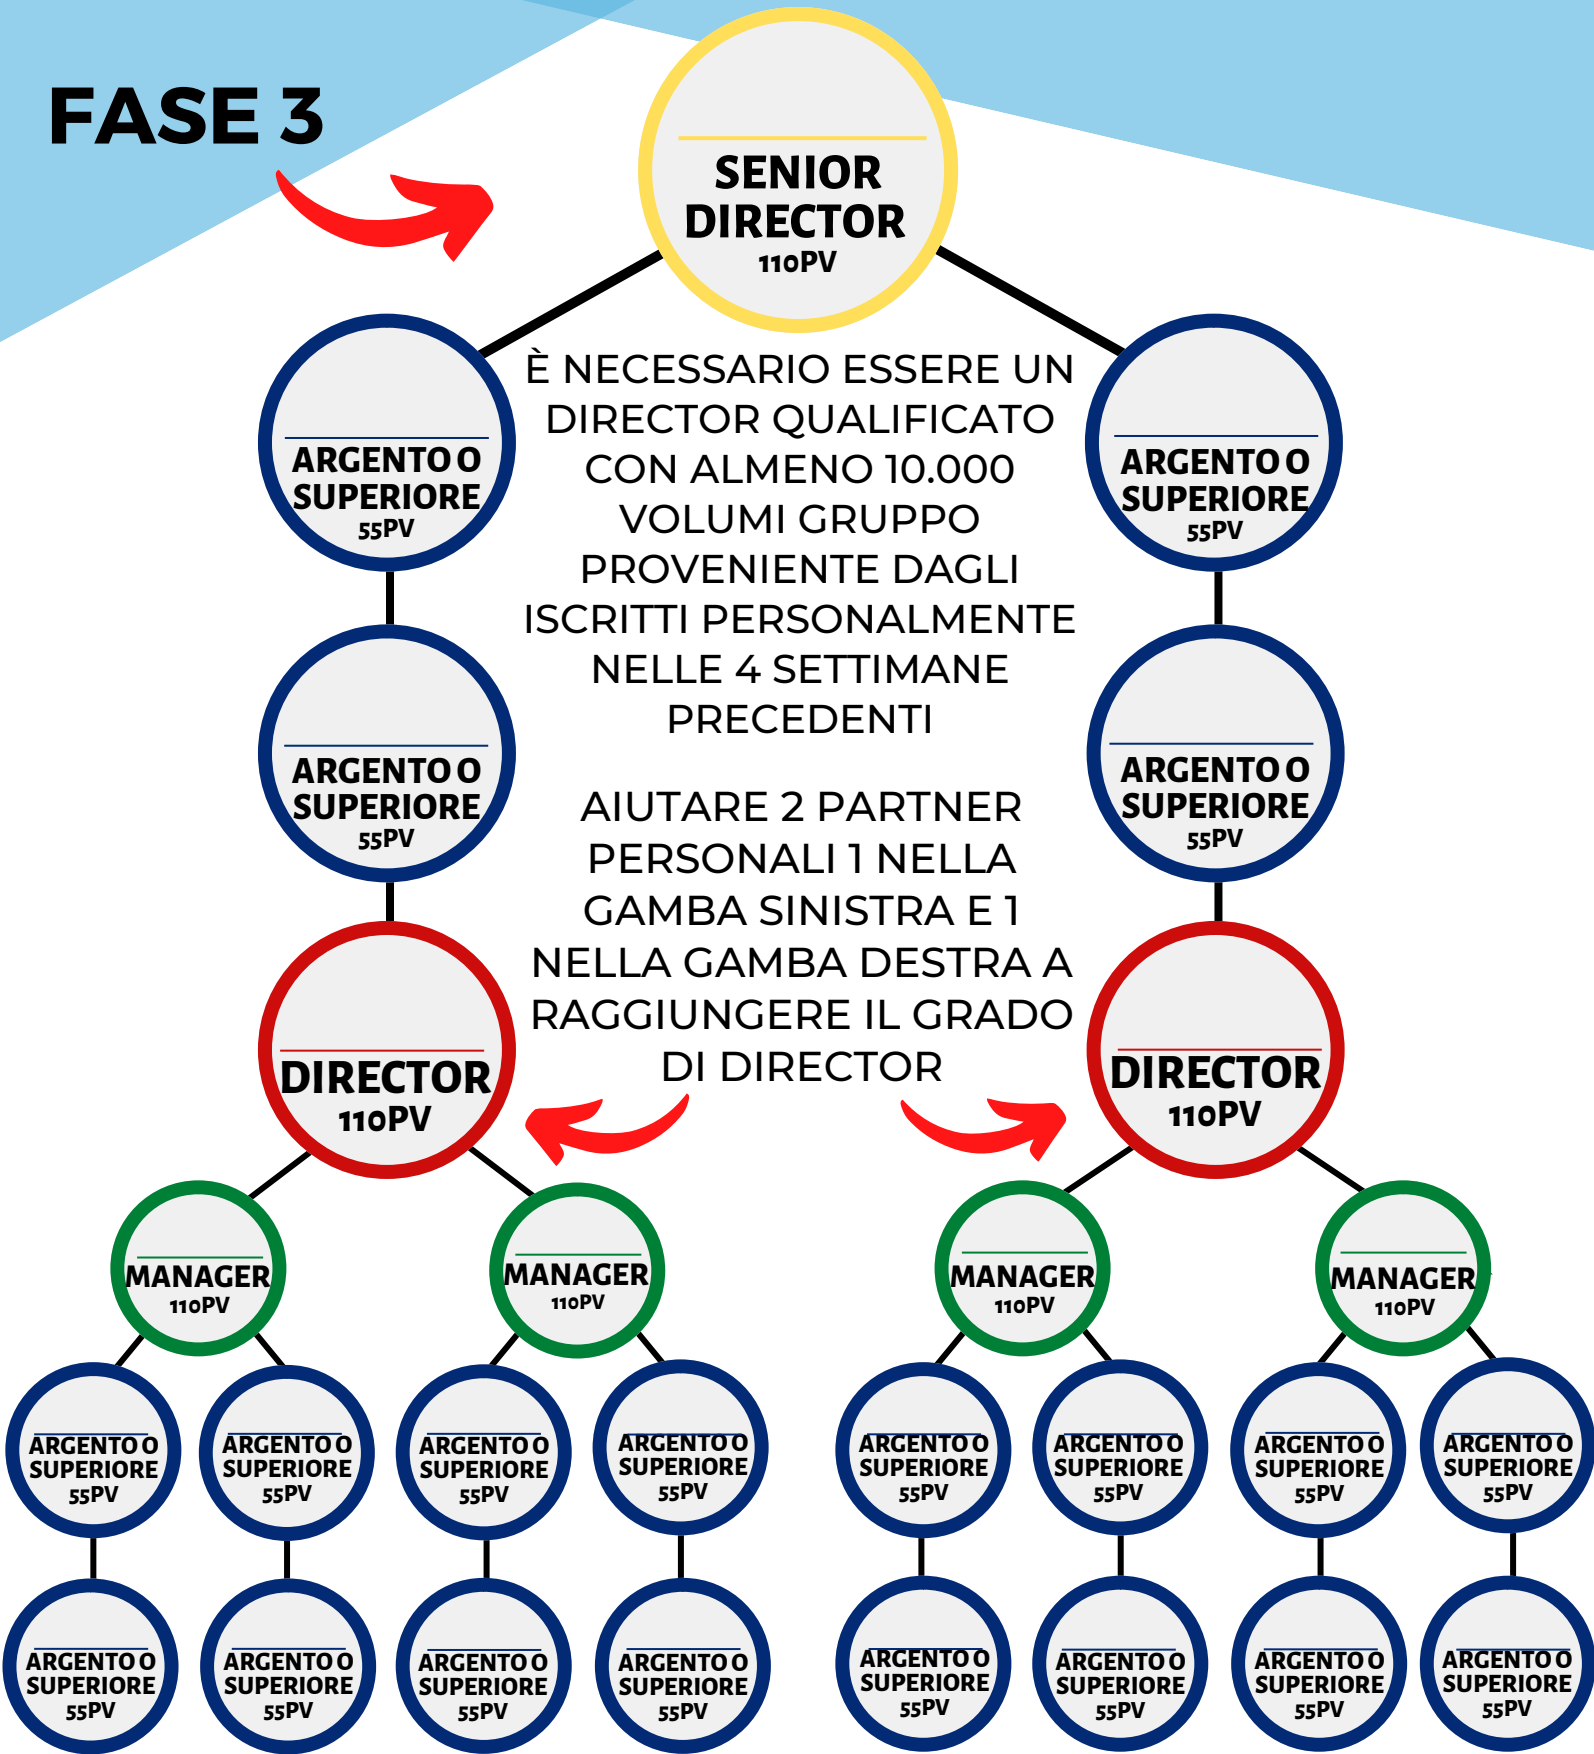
FASE 3

SENIOR DIRECTOR
110PV

ARGENTO O SUPERIORE
55PV

È NECESSARIO ESSERE UN DIRECTOR QUALIFICATO CON ALMENO 10.000 VOLUMI GRUPPO PROVENIENTE DAGLI ISCRITTI PERSONALMENTE NELLE 4 SETTIMANE PRECEDENTI

ARGENTO O SUPERIORE
55PV

ARGENTO O SUPERIORE
55PV

AIUTARE 2 PARTNER PERSONALI 1 NELLA GAMBA SINISTRA E 1 NELLA GAMBA DESTRA A RAGGIUNGERE IL GRADO DI DIRECTOR

ARGENTO O SUPERIORE
55PV

DIRECTOR
110PV

DIRECTOR
110PV

MANAGER
110PV

MANAGER
110PV

MANAGER
110PV

MANAGER
110PV

ARGENTO O SUPERIORE
55PV

ARGENTO O SUPERIORE
55PV

ARGENTO O SUPERIORE
55PV

ARGENTO O SUPERIORE
55PV

ARGENTO O SUPERIORE
55PV

ARGENTO O SUPERIORE
55PV

ARGENTO O SUPERIORE
55PV

ARGENTO O SUPERIORE
55PV

ARGENTO O SUPERIORE
55PV

ARGENTO O SUPERIORE
55PV

ARGENTO O SUPERIORE
55PV

ARGENTO O SUPERIORE
55PV

ARGENTO O SUPERIORE
55PV

ARGENTO O SUPERIORE
55PV

ARGENTO O SUPERIORE
55PV

ARGENTO O SUPERIORE
55PV